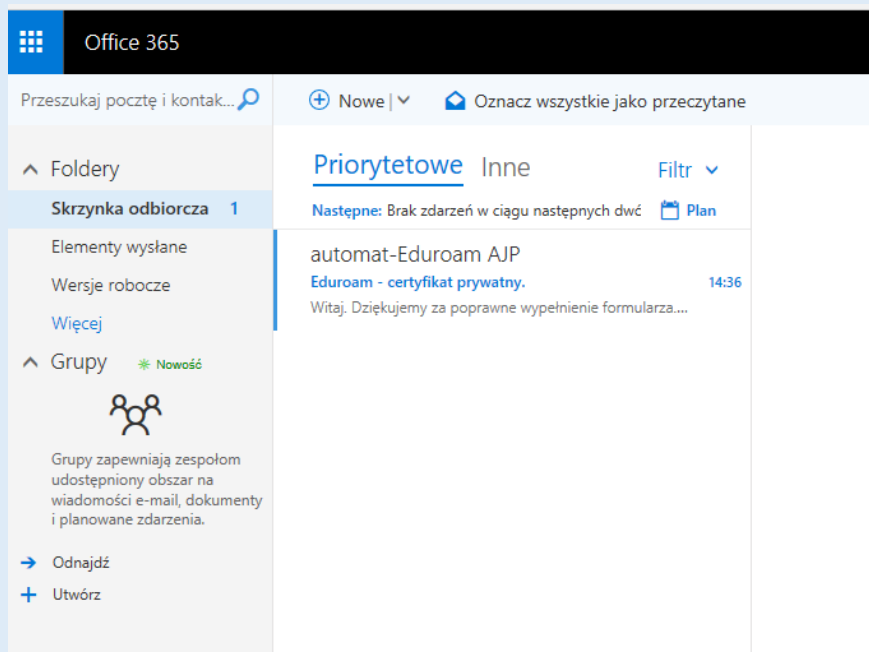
Office 365

Przeszukaj pocztę i kontak...

Nowe

Oznacz wszystkie jako przeczytane

Foldery

Skrzynka odbiorcza 1

Elementy wysłane

Wersje robocze

Więcej

Grupy Nowość

Grupy zapewniają zespołom udostępniony obszar na wiadomości e-mail, dokumenty i planowane zdarzenia.

Odnajdź

Utwórz

Priorytetowe Inne

Filtr

Następne: Brak zdarzeń w ciągu następnych dwć

Plan

automat-Eduroam AJP

Eduroam - certyfikat prywatny.

14:36

Witaj. Dziękujemy za poprawne wypełnienie formularza....